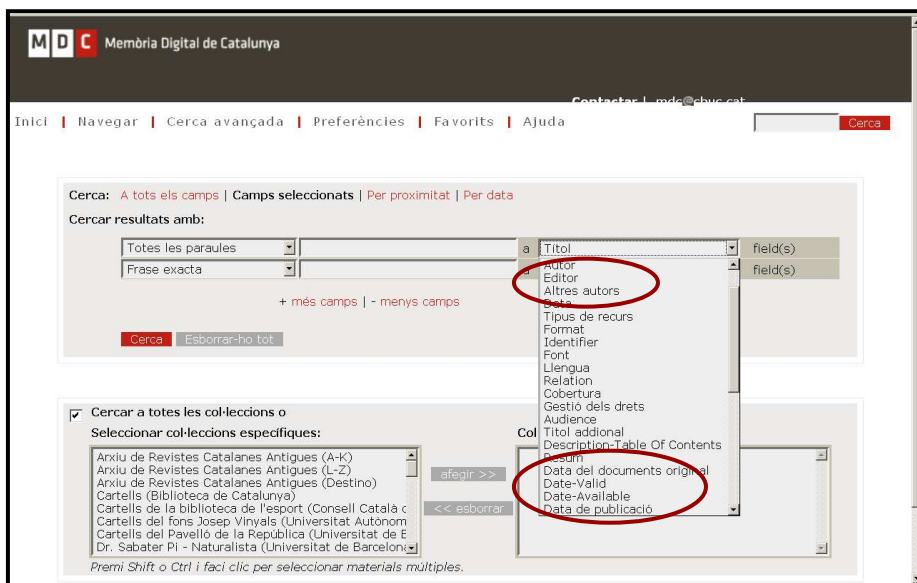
M D C Memòria Digital de Catalunya

Contactar | mdc@cbuc.cat

Inici | Navegar | Cerca avançada | Preferències | Favorits | Ajuda

Cerca

Cerca: A tots els camps | Camps seleccionats | Per proximitat | Per data

Cercar resultats amb:

Totes les paraules a Títol field(s)

Frase exacta a field(s)

+ més camps | - menys camps

Cerca Esborrar-ho tot

Autor
Editor
Altres autors
Data
Tipus de recurs
Format
Identifier
Font
Llengua
Relation
Cobertura
Gestió dels drets
Audience
Títol addional
Description-Table Of Contents
Resum
Data del documents original
Date-Valid
Date-Available
Data de publicació

Cercar a totes les col·leccions o

Seleccionar col·leccions específiques:

Col

Arxiu de Revistes Catalanes Antigues (A-K)
Arxiu de Revistes Catalanes Antigues (L-Z)
Arxiu de Revistes Catalanes Antigues (Destino)
Cartells (Biblioteca de Catalunya)
Cartells de la biblioteca de l'esport (Consell Català d
Cartells del fons Josep Vinyals (Universitat Autònom
Cartells del Pavelló de la República (Universitat de B
Dr. Sabater Pi - Naturalista (Universitat de Barcelona

afegir >>

<< esborrar

Premi Shift o Ctrl i faci clic per seleccionar materials múltiples.